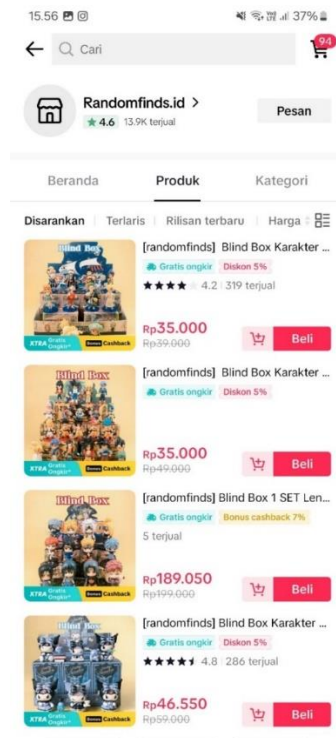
15.56 37%

Cari

94

Randomfinds.id >

4.6 13.9K terjual

Pesan

Beranda

Produk

Kategori

Disarankan | Terlaris | Rilisan terbaru | Harga

Blind Box

XTRA Gratis Ongkir Cashback

[randomfinds] Blind Box Karakter ...

Gratis ongkir Diskon 5%

4.2 | 319 terjual

Rp35.000

Rp39.000

Beli

Blind Box

XTRA Gratis Ongkir Cashback

[randomfinds] Blind Box Karakter ...

Gratis ongkir Diskon 5%

Rp35.000

Rp49.000

Beli

Blind Box

XTRA Gratis Ongkir Cashback

[randomfinds] Blind Box 1 SET Len...

Gratis ongkir Bonus cashback 7%

5 terjual

Rp189.050

Rp199.000

Beli

XTRA Gratis Ongkir Cashback

[randomfinds] Blind Box Karakter ...

Gratis ongkir Diskon 5%

4.8 | 286 terjual

Rp46.550

Rp59.000

Beli